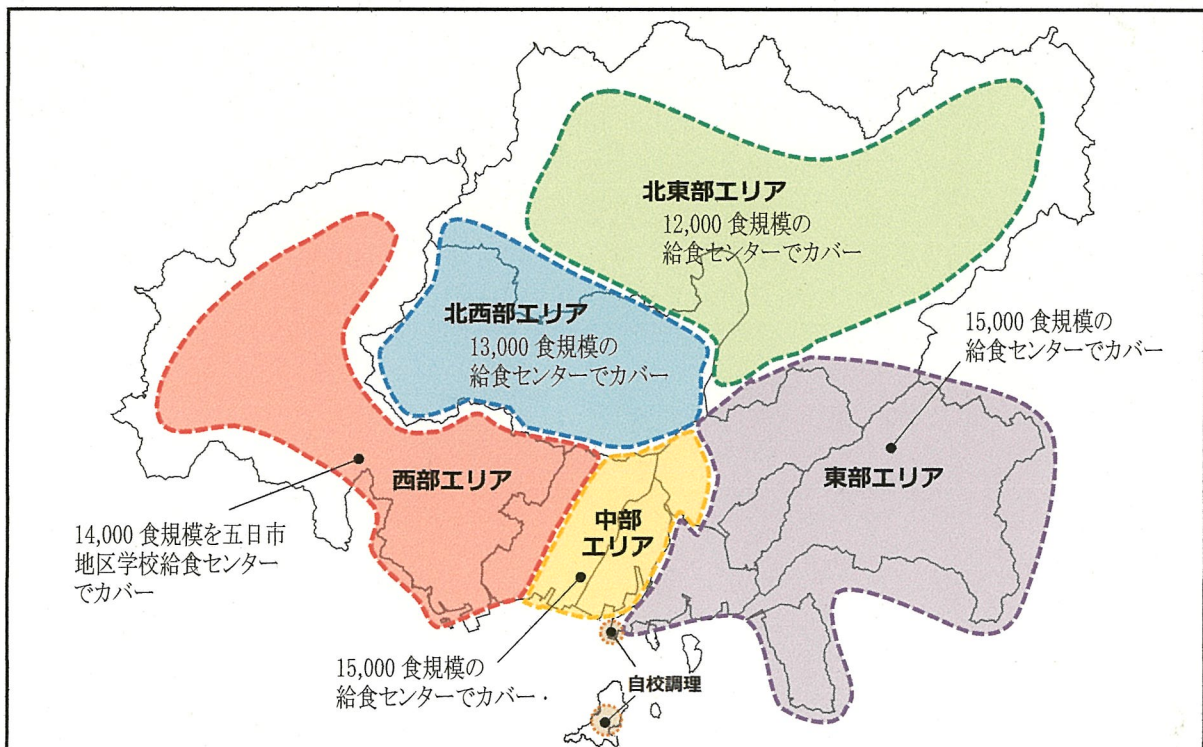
北東部エリア
12,000 食規模の
給食センターでカバー

北西部エリア
13,000 食規模の
給食センターでカバー

15,000 食規模の
給食センターでカバー

西部エリア

東部エリア

14,000 食規模を五日市地区学校給食センターでカバー

中部
エリア

15,000 食規模の
給食センターでカバー・

自校調理